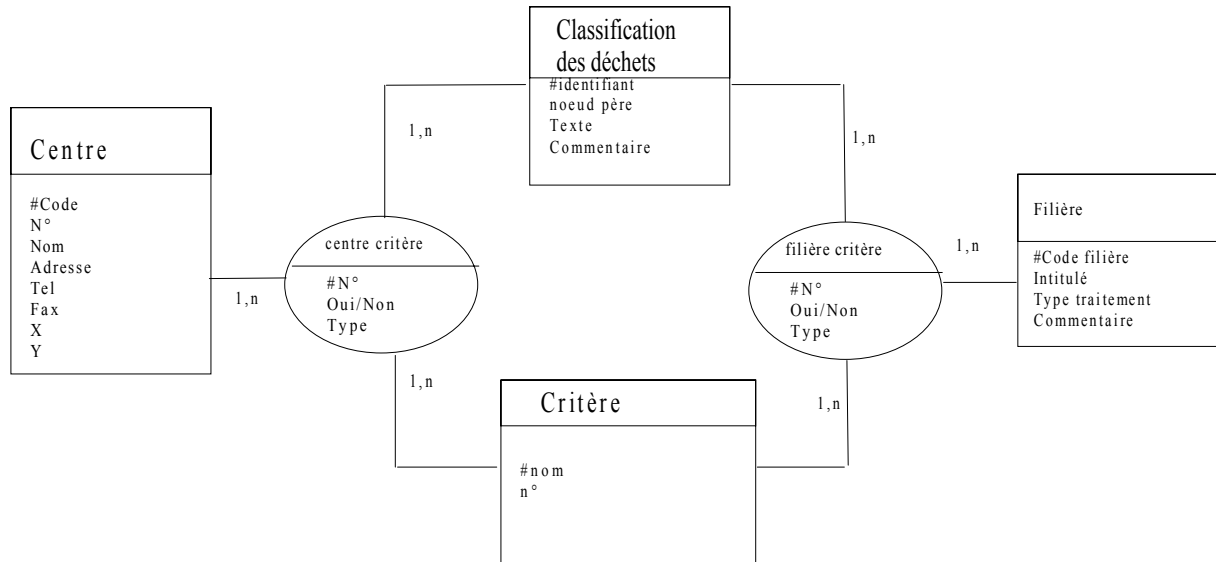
Classification des déchets

#identifiant
noeud père
Texte
Commentaire

1,n

1,n

Centre

#Code
N°
Nom
Adresse
Tel
Fax
X
Y

centre critère

#N°
Oui/Non
Type

1,n

filière critère

#N°
Oui/Non
Type

1,n

Filière

#Code filière
Intitulé
Type traitement
Commentaire

1,n

Critère

#nom
n°

1,n